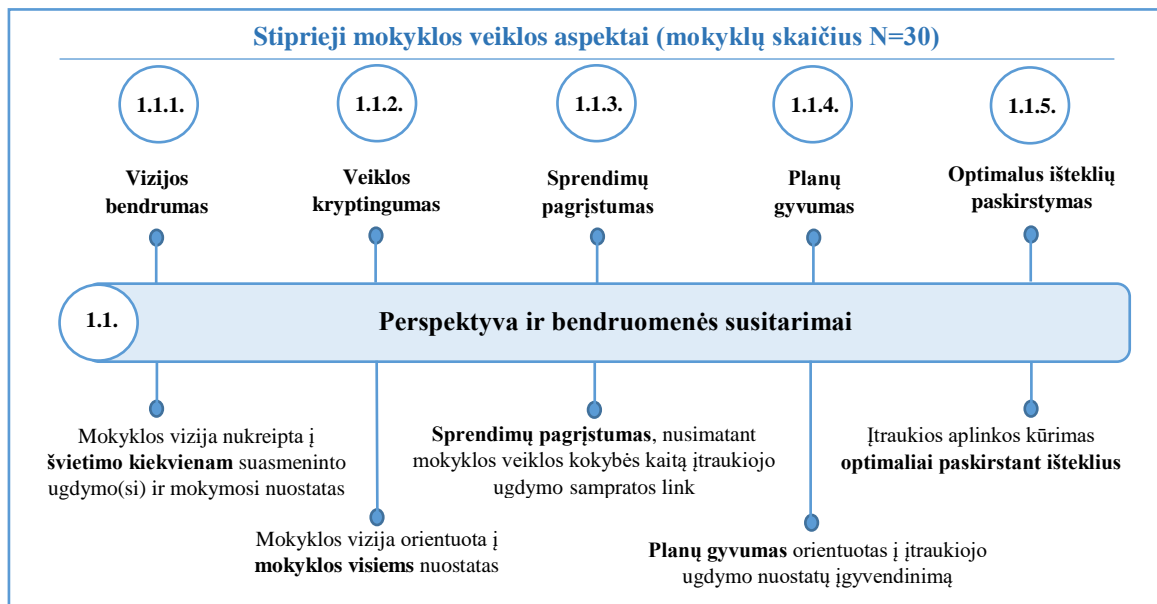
Stiprieji mokyklos veiklos aspektai (mokyklų skaičius N=30)

1.1.1.

Vizijos bendrumas

1.1.2.

Veiklos kryptingumas

1.1.3.

Sprendimų pagrįstumas

1.1.4.

Planų gyvumas

1.1.5.

Optimalus išteklių paskirstymas

1.1.

Perspektyva ir bendruomenės susitarimai

Mokyklos vizija nukreipta į **švietimo kiekvienam** suasmeninto ugdymo(si) ir mokymosi nuostatas

Mokyklos vizija orientuota į **mokyklos visiems** nuostatas

**Sprendimų pagrįstumas**, nusimatant mokyklos veiklos kokybės kaitą įtraukiojo ugdymo sampratos link

**Planų gyvumas** orientuotas į įtraukiojo ugdymo nuostatų įgyvendinimą

Įtraukios aplinkos kūrimas **optimaliai paskirstant išteklius**